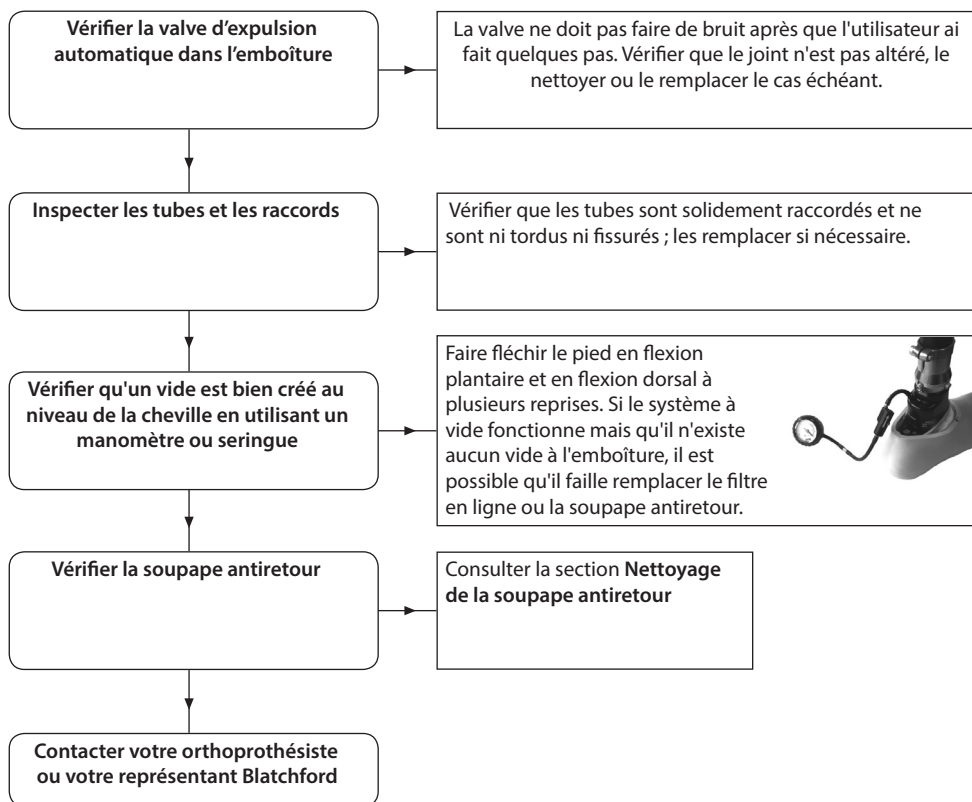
**Vérifier la valve d'expulsion automatique dans l'emboîture**

La valve ne doit pas faire de bruit après que l'utilisateur ai fait quelques pas. Vérifier que le joint n'est pas altéré, le nettoyer ou le remplacer le cas échéant.

**Inspecter les tubes et les raccords**

Vérifier que les tubes sont solidement raccordés et ne sont ni tordus ni fissurés ; les remplacer si nécessaire.

**Vérifier qu'un vide est bien créé au niveau de la cheville en utilisant un manomètre ou seringue**

Faire fléchir le pied en flexion plantaire et en flexion dorsal à plusieurs reprises. Si le système à vide fonctionne mais qu'il n'existe aucun vide à l'emboîture, il est possible qu'il faille remplacer le filtre en ligne ou la soupape antiretour.

**Vérifier la soupape antiretour**

Consulter la section **Nettoyage de la soupape antiretour**

**Contacter votre orthoprothésiste ou votre représentant Blatchford**